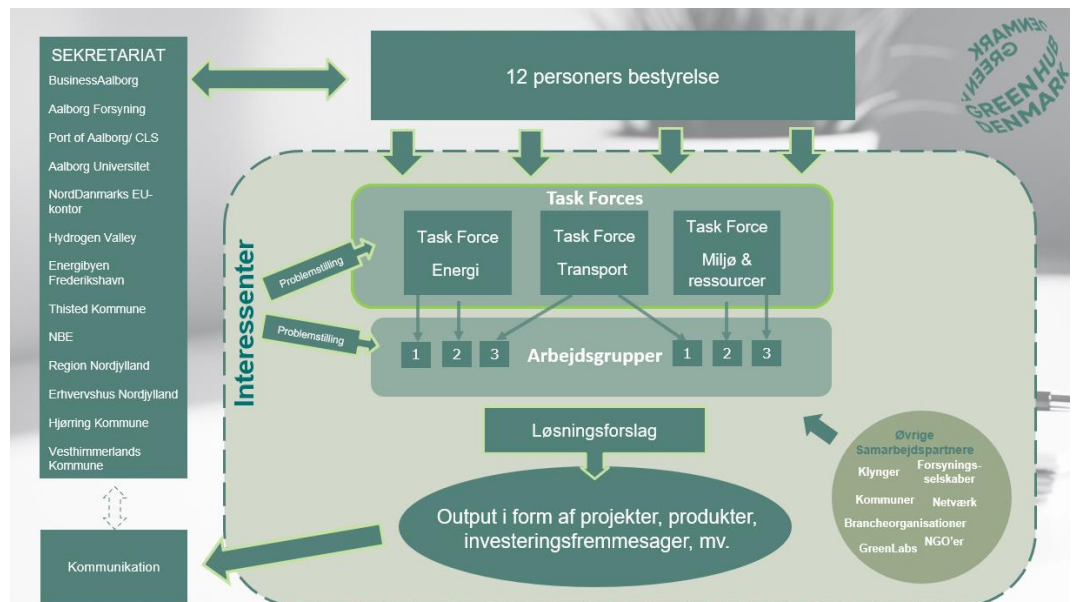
SEKRETARIAT
BusinessAalborg
Aalborg Forsyning
Port of Aalborg/ CLS
Aalborg Universitet
NordDanmarks EU-kontor
Hydrogen Valley
Energibyen Frederikshavn
Thisted Kommune
NBE
Region Nordjylland
Erhvervshus Nordjylland
Hjørring Kommune
Vesthimmerlands Kommune

Kommunikation

12 personers bestyrelse

DENMARK GREEN HUB DENMARK

Interessenter

Problemstilling

Problemstilling

Task Forces

Task Force Energi

Task Force Transport

Task Force Miljø & ressourcer

1 2 3 Arbejdsgrupper 1 2 3

Løsningsforslag

Output i form af projekter, produkter, investeringsfremmesager, mv.

Øvrige Samarbejdspartnere
Klynger
Forsynings-selskaber
Kommuner
Netværk
Brancheorganisationer
GreenLabs
NGO'er